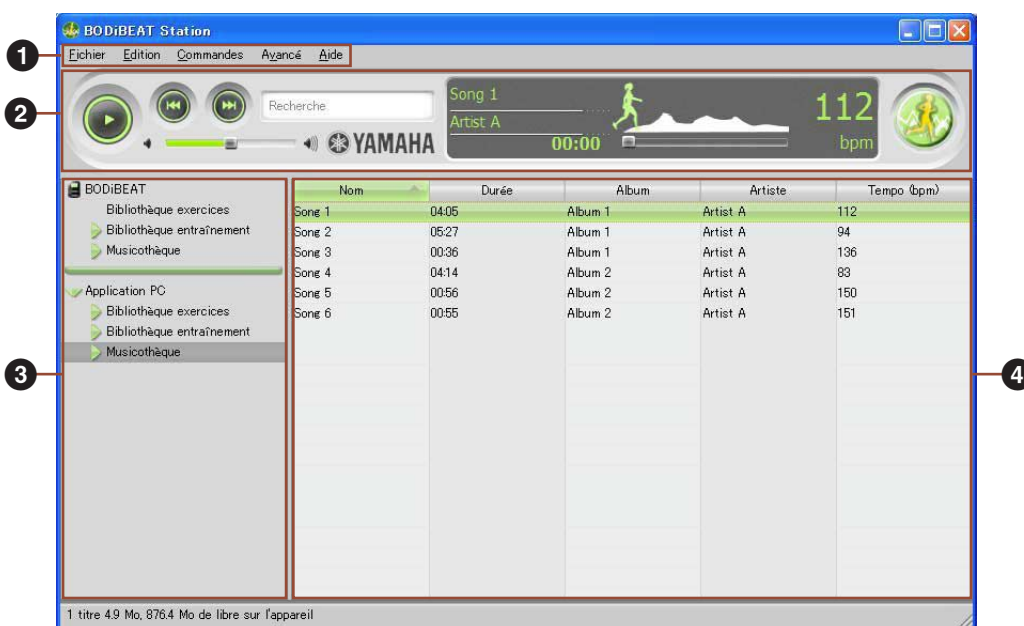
BODiBEAT Station

1
Fichier Edition Commandes Avancé Aide

2
Recherche
YAMAHA
Song 1
Artist A
00:00
112
bpm

3
BODiBEAT
Bibliothèque exercices
Bibliothèque entraînement
Musicothèque
Application PC
Bibliothèque exercices
Bibliothèque entraînement
Musicothèque

4
| Nom | Durée | Album | Artiste | Tempo (bpm) |
|---|---|---|---|---|
| Song 1 | 04:05 | Album 1 | Artist A | 112 |
| Song 2 | 05:27 | Album 1 | Artist A | 94 |
| Song 3 | 00:36 | Album 1 | Artist A | 136 |
| Song 4 | 04:14 | Album 2 | Artist A | 83 |
| Song 5 | 00:56 | Album 2 | Artist A | 150 |
| Song 6 | 00:55 | Album 2 | Artist A | 151 |

1 titre 4.9 Mo, 876.4 Mo de libre sur l'appareil